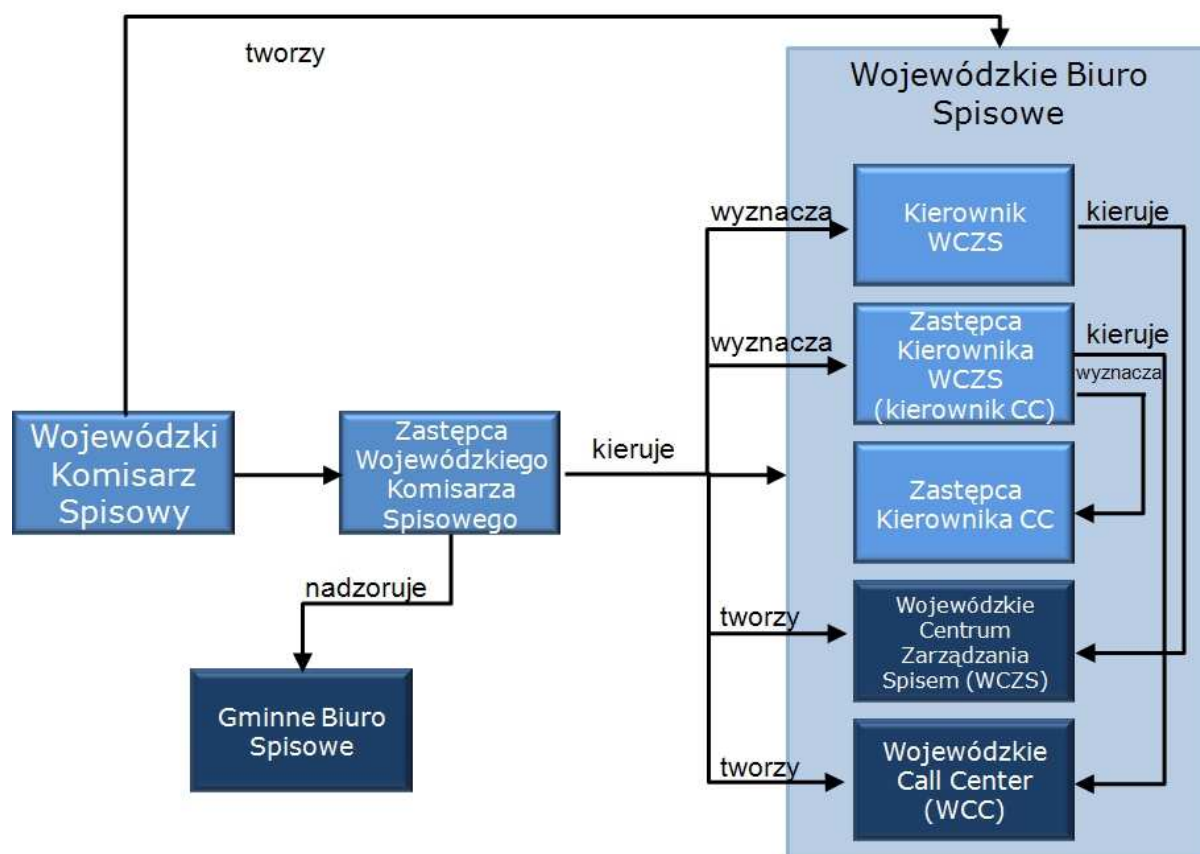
tworzy

Wojewódzkie Biuro Spisowe

Wojewódzki Komisarz Spisowy

Zastępca Wojewódzkiego Komisarza Spisowego

kieruje

nadzoruje

Gminne Biuro Spisowe

wyznacza

Kierownik WCZS

kieruje

wyznacza

Zastępca Kierownika WCZS (kierownik CC)

kieruje

wyznacza

Zastępca Kierownika CC

tworzy

Wojewódzkie Centrum Zarządzania Spisem (WCZS)

tworzy

Wojewódzkie Call Center (WCC)